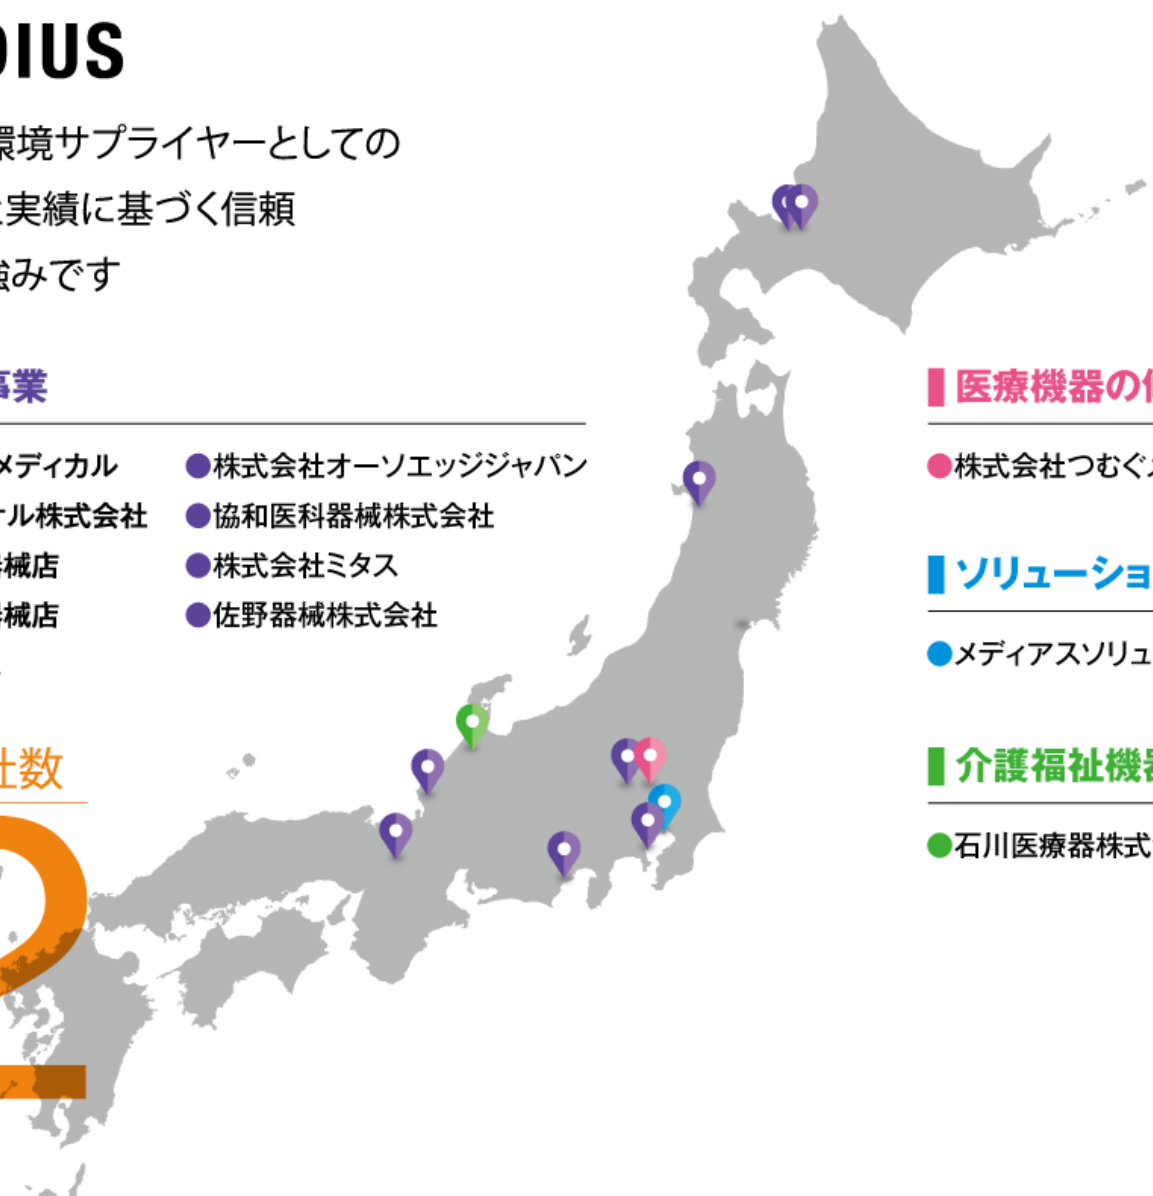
DIUS

環境サプライヤーとしての
実績に基づく信頼
強みです

事業

メディカル
ール株式会社
器械店
器械店

●株式会社オーソエッジジャパン
●協和医科器械株式会社
●株式会社ミタス
●佐野器械株式会社

社数

医療機器の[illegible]

●株式会社つむぐ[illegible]

ソリューショ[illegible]

●メディアスソリュ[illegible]

介護福祉機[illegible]

●石川医療器株式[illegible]